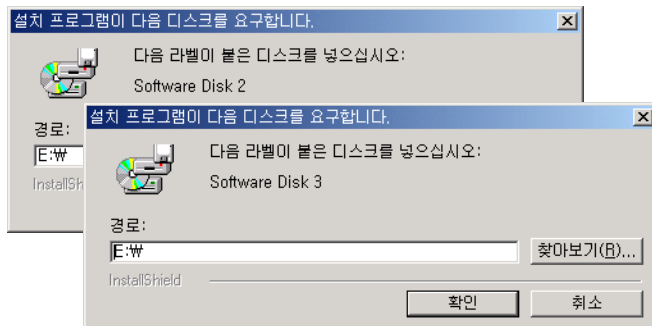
설치 프로그램이 다음 디스크를 요구합니다.

다음 라벨이 붙은 디스크를 넣으십시오:

Software Disk 2

경로:

E:₩

InstallSh

설치 프로그램이 다음 디스크를 요구합니다.

다음 라벨이 붙은 디스크를 넣으십시오:

Software Disk 3

경로:

E:₩

찾아보기(R)...

InstallShield

확인

취소